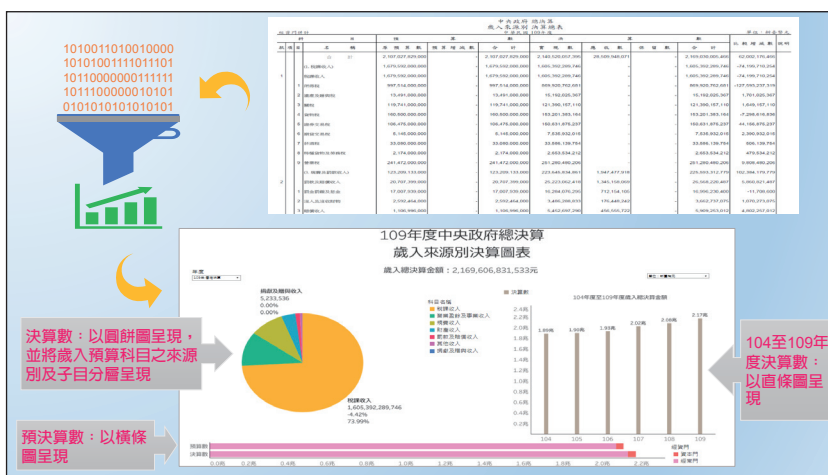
1010011010010000
1010100111101101
1011000000001111
1011100000010101
0101010101010101

中央政府總決算
歲入來源別決算總表

109年度中央政府總決算
歲入來源別決算圖表

歲入總決算金額：2,169,606,831,533元

年度
109年度決算

捐獻及贈與收入
5,233,536
0.00%
0.00%

稅課收入
1,605,392,289,746
-4.42%
73.99%

科目名稱
稅課收入
營業盈餘及事業收入
規費收入
財產收入
罰款及賠償收入
其他收入
捐獻及贈與收入

決算數

104至109年度決算數

104年度至109年度總決算

2.4兆
2.2兆
2.0兆
1.8兆
1.6兆
1.4兆
1.2兆
1.0兆
0.8兆
0.6兆
0.4兆
0.2兆
0兆

1.89兆
1.90兆
1.95兆
2.02兆
2.08兆
2.17兆

104
105
106
107
108
109

決算數：以圓餅圖呈現，並將歲入預算科目之來源別及子目分層呈現

104至109年度決算數：以直條圖呈現

預決算數：以橫條圖呈現

預算數
決算數

0.0兆
0.2兆
0.4兆
0.6兆
0.8兆
1.0兆
1.2兆
1.4兆
1.6兆
1.8兆
2.0兆
2.2兆

經資門
資本門
經常門